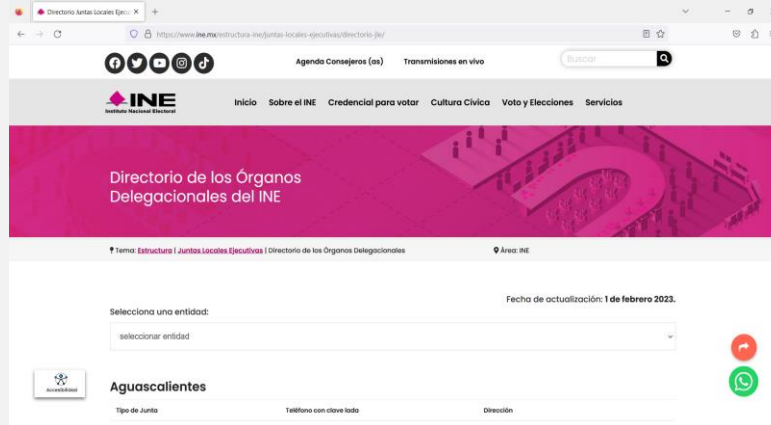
Directorio Juntas Locales Ejecu ×

https://www.ine.mx/estructura-ine/juntas-locales-ejecutivas/directorio-jle/

Agenda Consejeros (as)   Transmisiones en vivo

Buscar

INE
Instituto Nacional Electoral

Inicio   Sobre el INE   Credencial para votar   Cultura Cívica   Voto y Elecciones   Servicios

Directorio de los Órganos Delegacionales del INE

Tema: Estructura | Juntas Locales Ejecutivas | Directorio de los Órganos Delegacionales

Área: INE

Fecha de actualización: 1 de febrero 2023.

Selecciona una entidad:

seleccionar entidad

Accesibilidad

Aguascalientes

| Tipo de Junta | Teléfono con clave lada | Dirección |
|---|---|---|